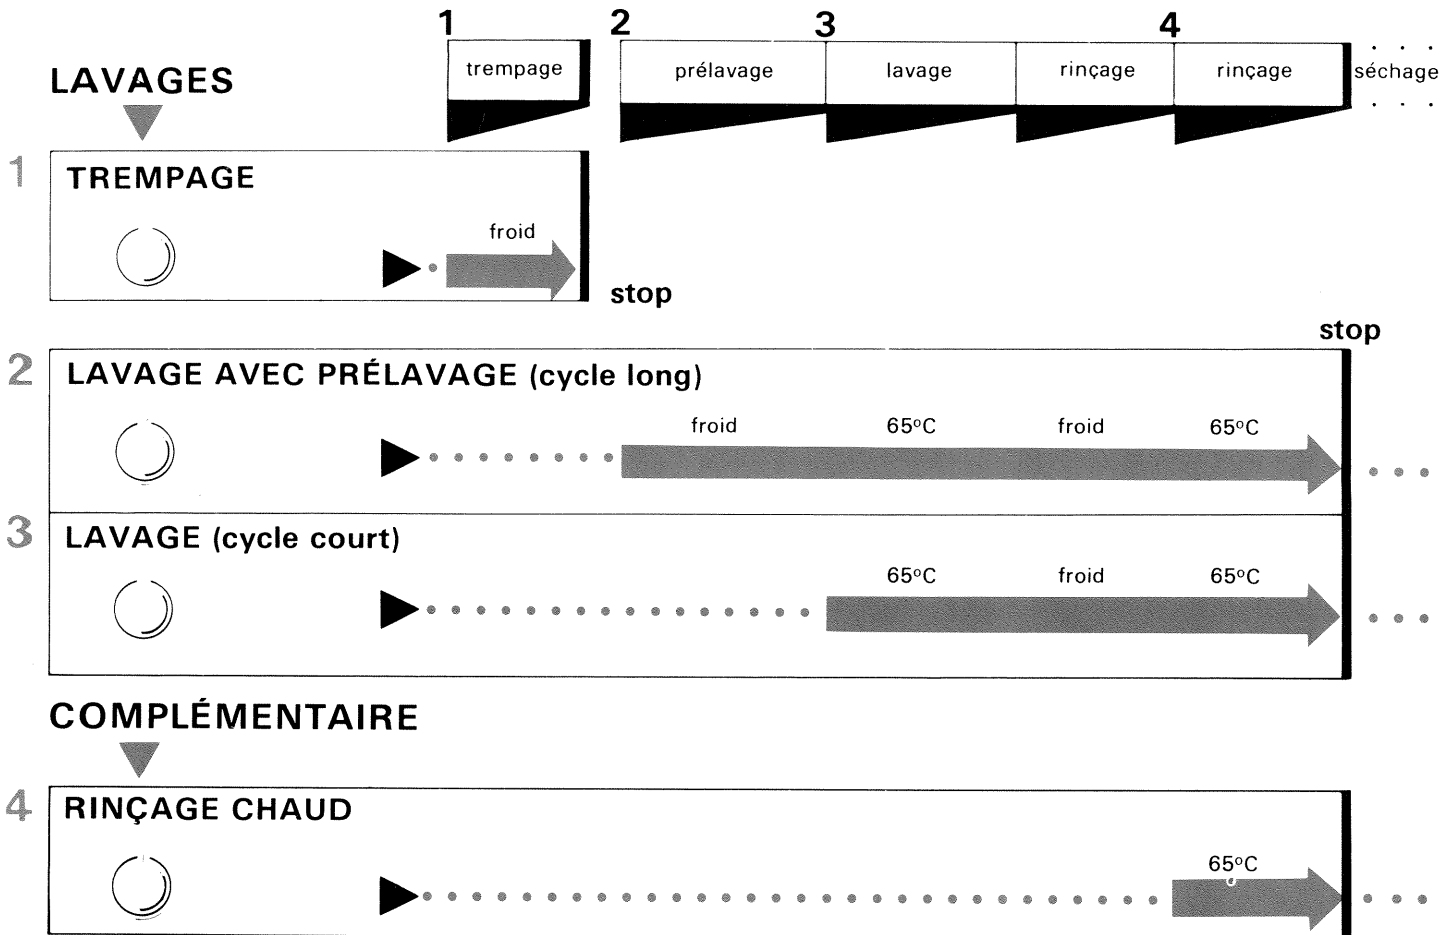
1 trempage

2 prélavage 3 lavage rinçage 4 rinçage séchage

LAVAGES

1 TREMPAGE

froid

stop

stop

2 LAVAGE AVEC PRÉLAVAGE (cycle long)

froid 65°C froid 65°C

3 LAVAGE (cycle court)

65°C froid 65°C

COMPLÉMENTAIRE

4 RINÇAGE CHAUD

65°C